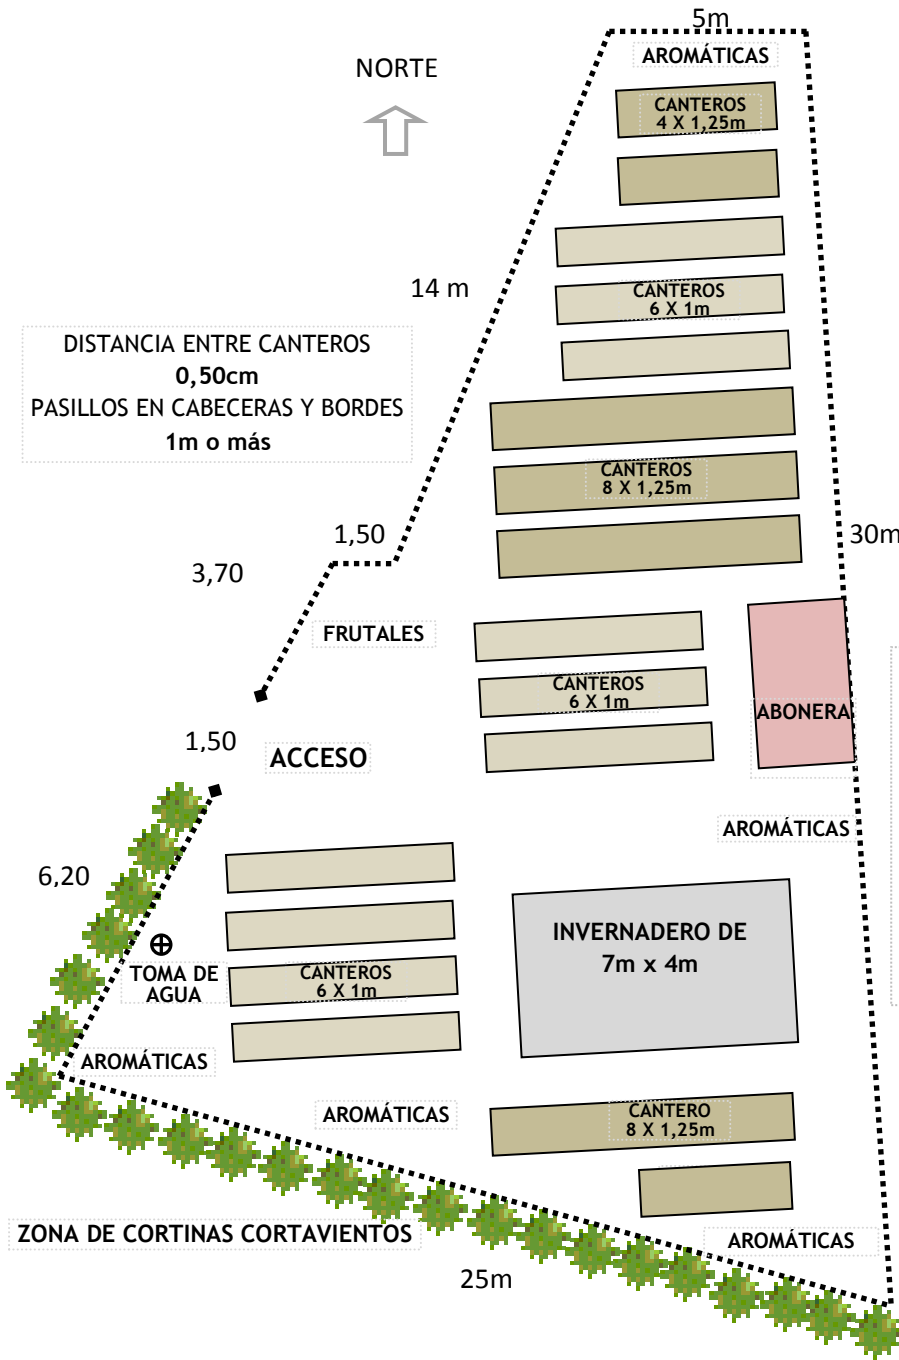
5m

AROMÁTICAS

NORTE

CANTEROS
4 X 1,25m

14 m

CANTEROS
6 X 1m

DISTANCIA ENTRE CANTEROS
**0,50cm**
PASILLOS EN CABECERAS Y BORDES
**1m o más**

CANTEROS
8 X 1,25m

1,50

30m

3,70

FRUTALES

CANTEROS
6 X 1m

ABONERA

1,50

ACCESO

AROMÁTICAS

6,20

INVERNADERO DE
7m x 4m

TOMA DE AGUA

CANTEROS
6 X 1m

AROMÁTICAS

AROMÁTICAS

CANTERO
8 X 1,25m

ZONA DE CORTINAS CORTAVIENTOS

AROMÁTICAS

25m